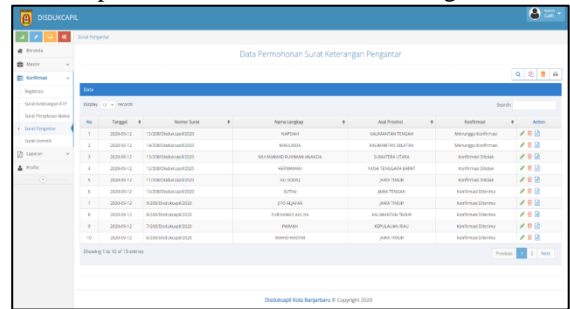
DISDUKCAPIL

Surat Pengantar

Beranda
Master
Konfirmasi
Registrasi
Surat Keterangan KTP
Surat Perpindahan Warga
Surat Pengantar
Surat Domisili
Laporan
Profile

Data Permohonan Surat Keterangan Pengantar

Data

Display 10 records

Search:

| No | Tanggal | Nomor Surat | Nama Lengkap | Asal Provinsi | Konfirmasi | Action |
|---|---|---|---|---|---|---|
| 1 | 2020-05-12 | 15/208/Disdukcapil/2020 | NAPISAH | KALIMANTAN TENGAH | Menunggu Konfirmasi | |
| 2 | 2020-05-12 | 14/208/Disdukcapil/2020 | MAULINDA | KALIMANTAN SELATAN | Menunggu Konfirmasi | |
| 3 | 2020-05-12 | 13/208/Disdukcapil/2020 | MUHAMMAD RUSMAN ANANDA | SUMATERA UTARA | Konfirmasi Ditolak | |
| 4 | 2020-05-12 | 12/208/Disdukcapil/2020 | HERMANAN | NUSA TENGGARA BARAT | Konfirmasi Ditolak | |
| 5 | 2020-05-12 | 11/208/Disdukcapil/2020 | ALI ROBRI | JAWA TIMUR | Konfirmasi Ditolak | |
| 6 | 2020-05-12 | 10/208/Disdukcapil/2020 | SITTNI | JAWA TENGAH | Konfirmasi Diterima | |
| 7 | 2020-05-12 | 9/208/Disdukcapil/2020 | JITO ALAFAR | JAWA TIMUR | Konfirmasi Diterima | |
| 8 | 2020-05-12 | 8/208/Disdukcapil/2020 | YURIDAMAN AKLUM | KALIMANTAN TIMUR | Konfirmasi Diterima | |
| 9 | 2020-05-12 | 7/208/Disdukcapil/2020 | PARMAH | KEPULAUAN RIAU | Konfirmasi Diterima | |
| 10 | 2020-05-12 | 6/208/Disdukcapil/2020 | WAHID HASYIM | JAWA TIMUR | Konfirmasi Diterima | |

Showing 1 to 10 of 15 entries

Previous 1 2 Next

Disdukcapil Kota Banjarbaru © Copyright 2020